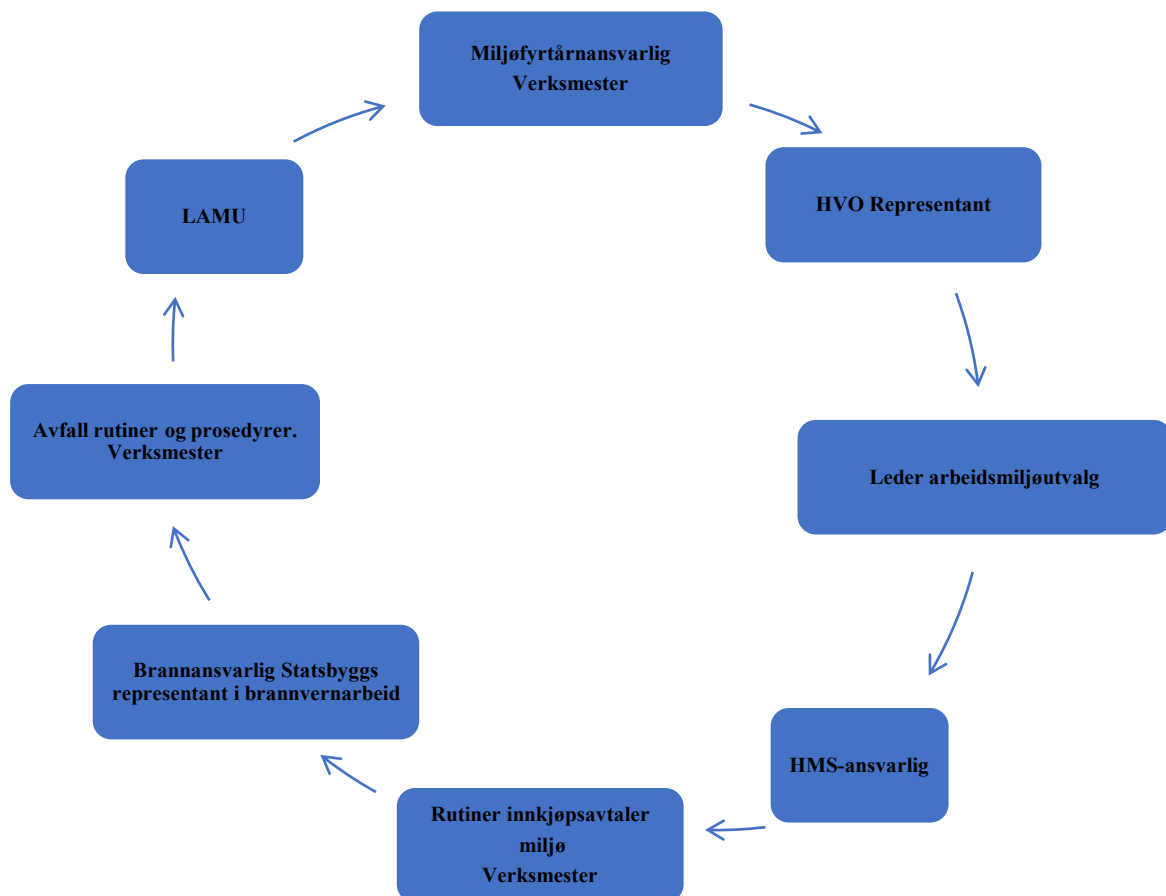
Miljøfyrtårnansvarlig
Verksmester

HVO Representant

Leder arbeidsmiljøutvalg

HMS-ansvarlig

Rutiner innkjøpsavtaler
miljø
Verksmester

Brannansvarlig Statsbyggs
representant i brannvernarbeid

Avfall rutiner og prosedyrer.
Verksmester

LAMU